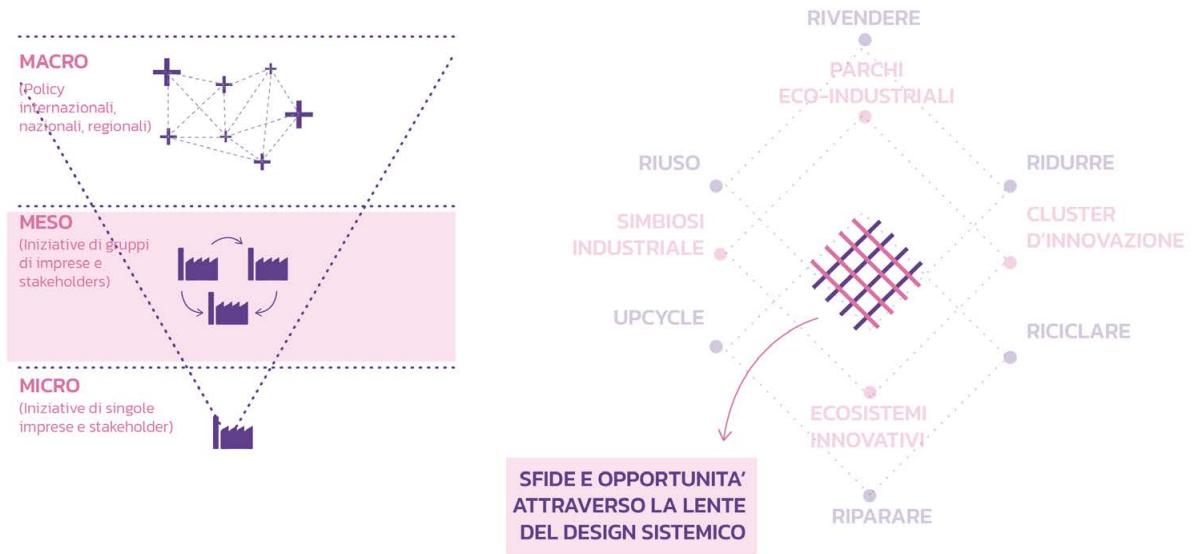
MACRO
(Policy internazionali, nazionali, regionali)

MESO
(Iniziative di gruppi di imprese e stakeholders)

MICRO
(Iniziative di singole imprese e stakeholder)

RIVENDERE

PARCHI ECO-INDUSTRIALI

RIUSO

RIDURRE

SIMBIOSI INDUSTRIALE

CLUSTER D'INNOVAZIONE

UPCYCLE

RICICLARE

ECOSISTEMI INNOVATIVI

RIPARARE

SFIDE E OPPORTUNITA' ATTRAVERSO LA LENTE DEL DESIGN SISTEMICO